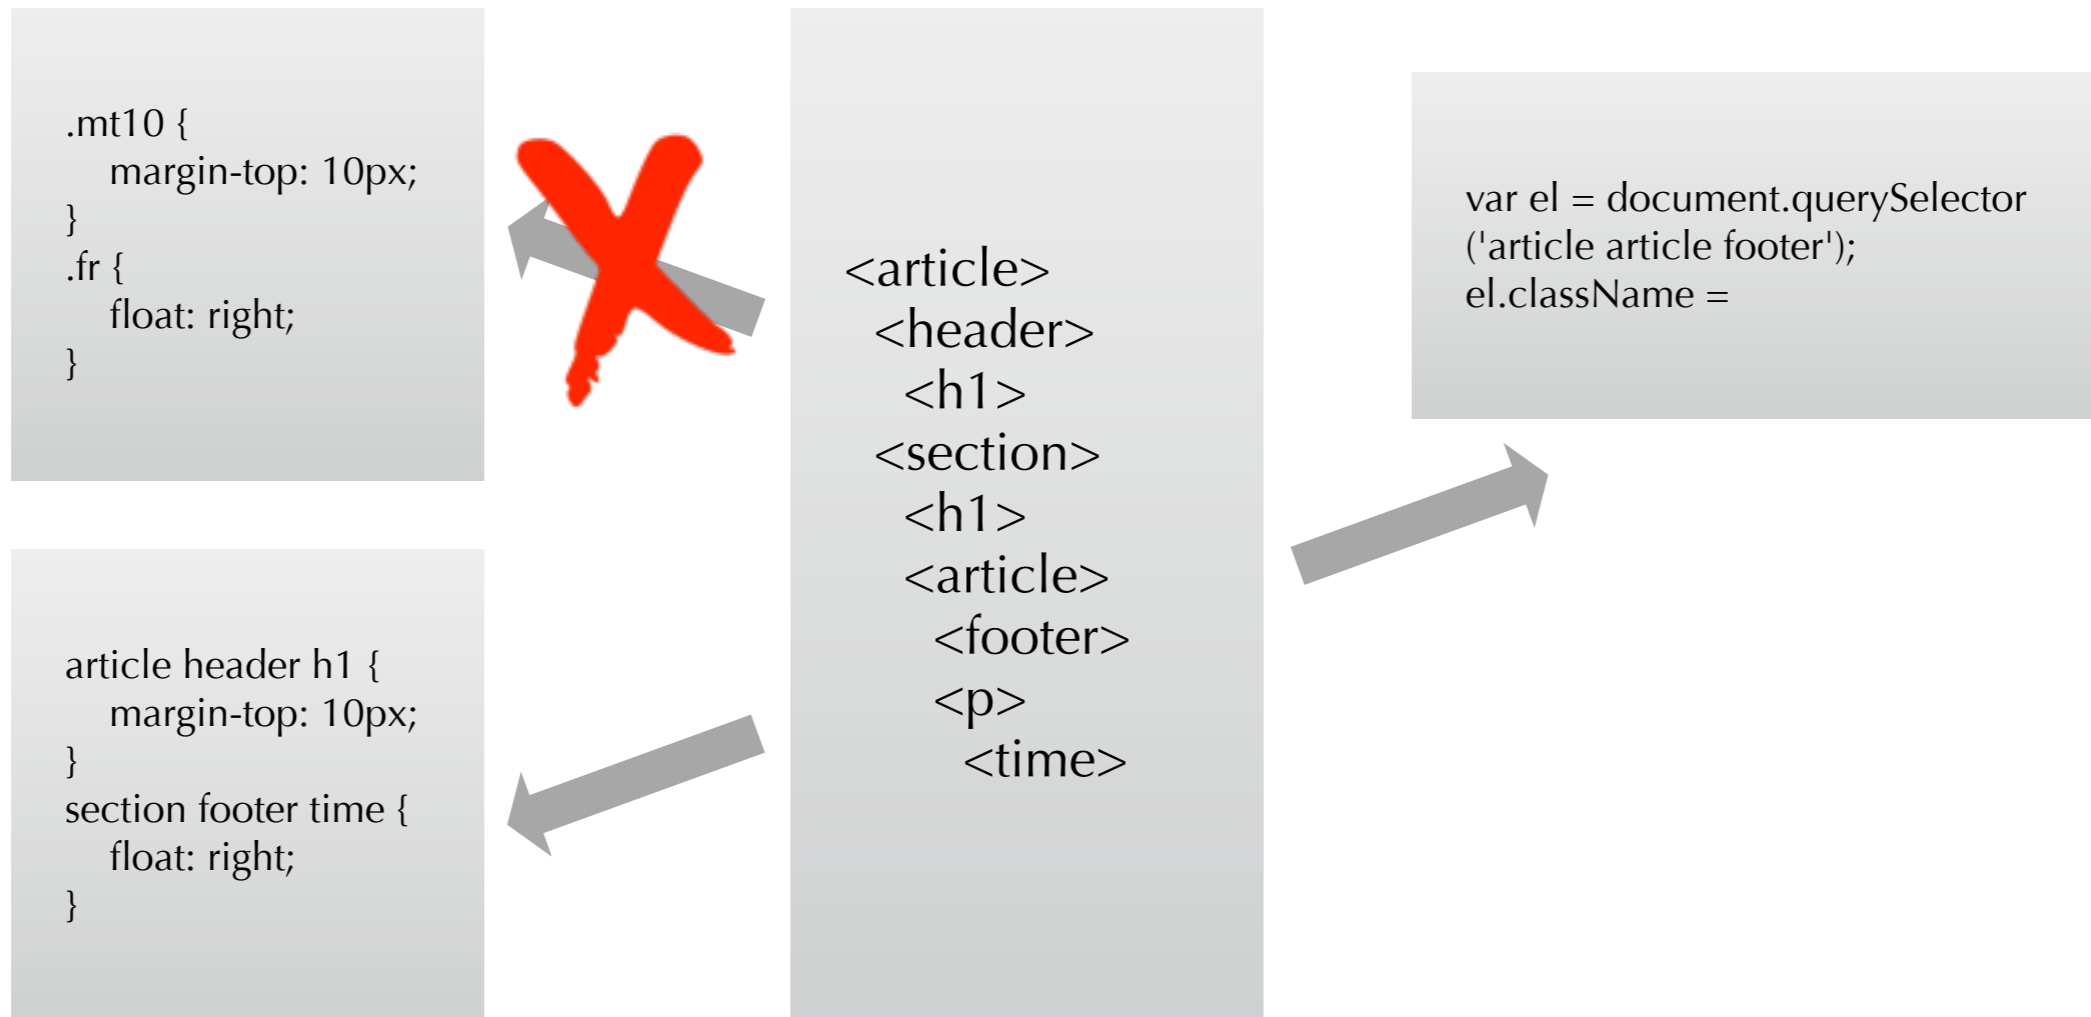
.mt10 {
margin-top: 10px;
}
.fr {
float: right;
}

article header h1 {
margin-top: 10px;
}
section footer time {
float: right;
}

<article>
<header>
<h1>
<section>
<h1>
<article>
<footer>
<p>
<time>

var el = document.querySelector
('article article footer');
el.className =